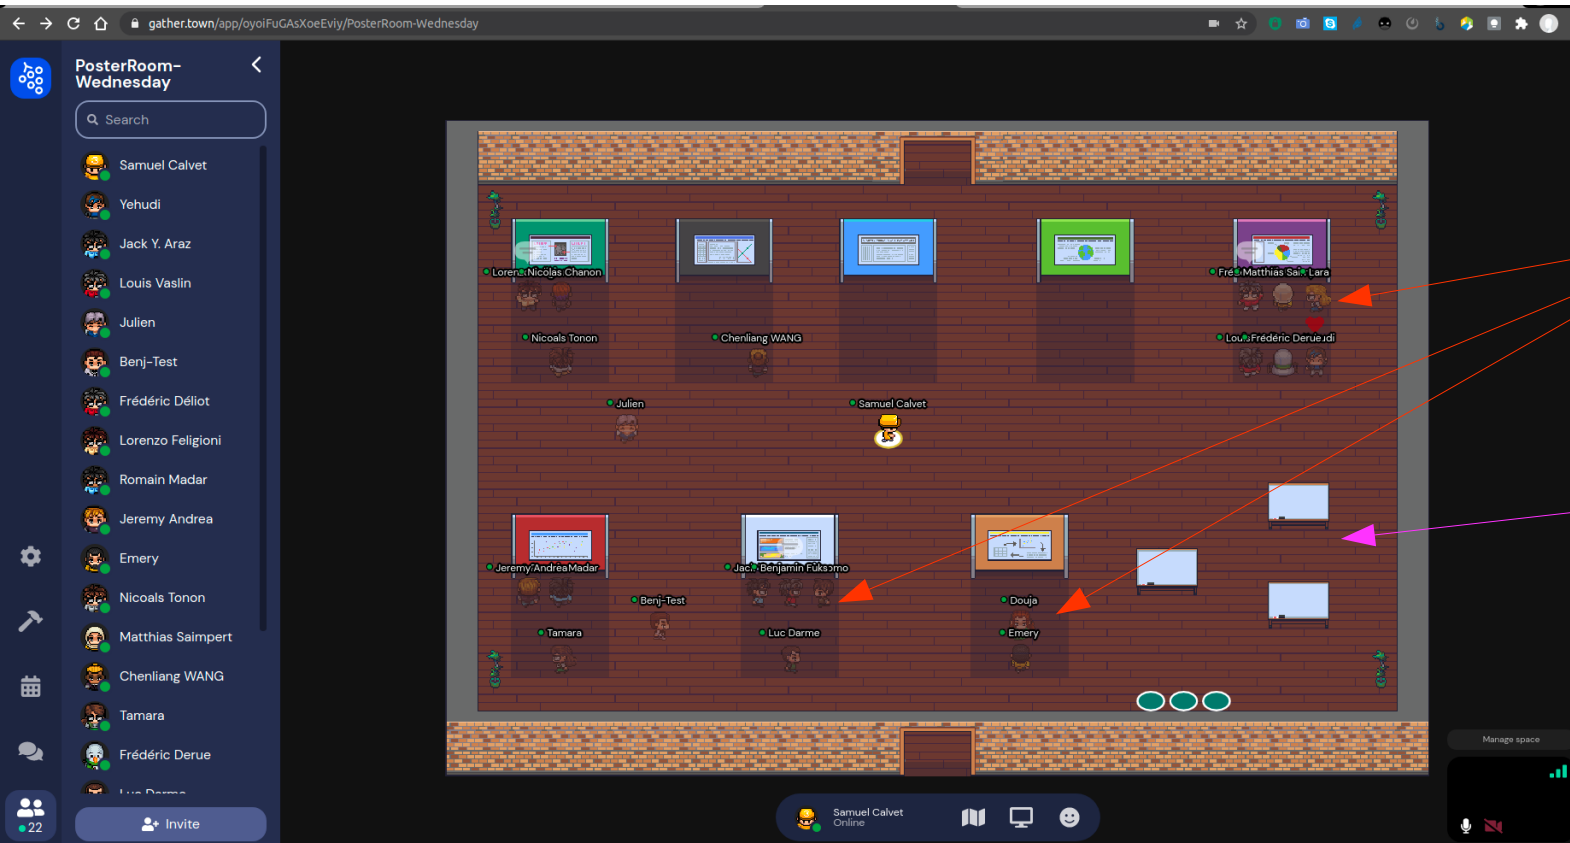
gather.town/app/oyoiFuGAsXoeEviy/PosterRoom-Wednesday

PosterRoom-Wednesday

Search

Samuel Calvet
Yehudi
Jack Y. Araz
Louis Vaslin
Julien
Benj-Test
Frédéric Déliot
Lorenzo Feligioni
Romain Madar
Jeremy Andrea
Emery
Nicoals Tonon
Matthias Saimpert
Chenliang WANG
Tamara
Frédéric Derue
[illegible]

22

Invite

Loren Nicolas Chanon
Nicoals Tonon
Chenliang WANG
Fré Matthias Sai Lara
Lou Frédéric Derue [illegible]
Julien
Samuel Calvet
Jeremy Andrea Madar
Jac Benjamin Fuks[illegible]
Benj-Test
Douja
Tamara
Luc Darme
Emery

Manage space

Samuel Calvet
Online